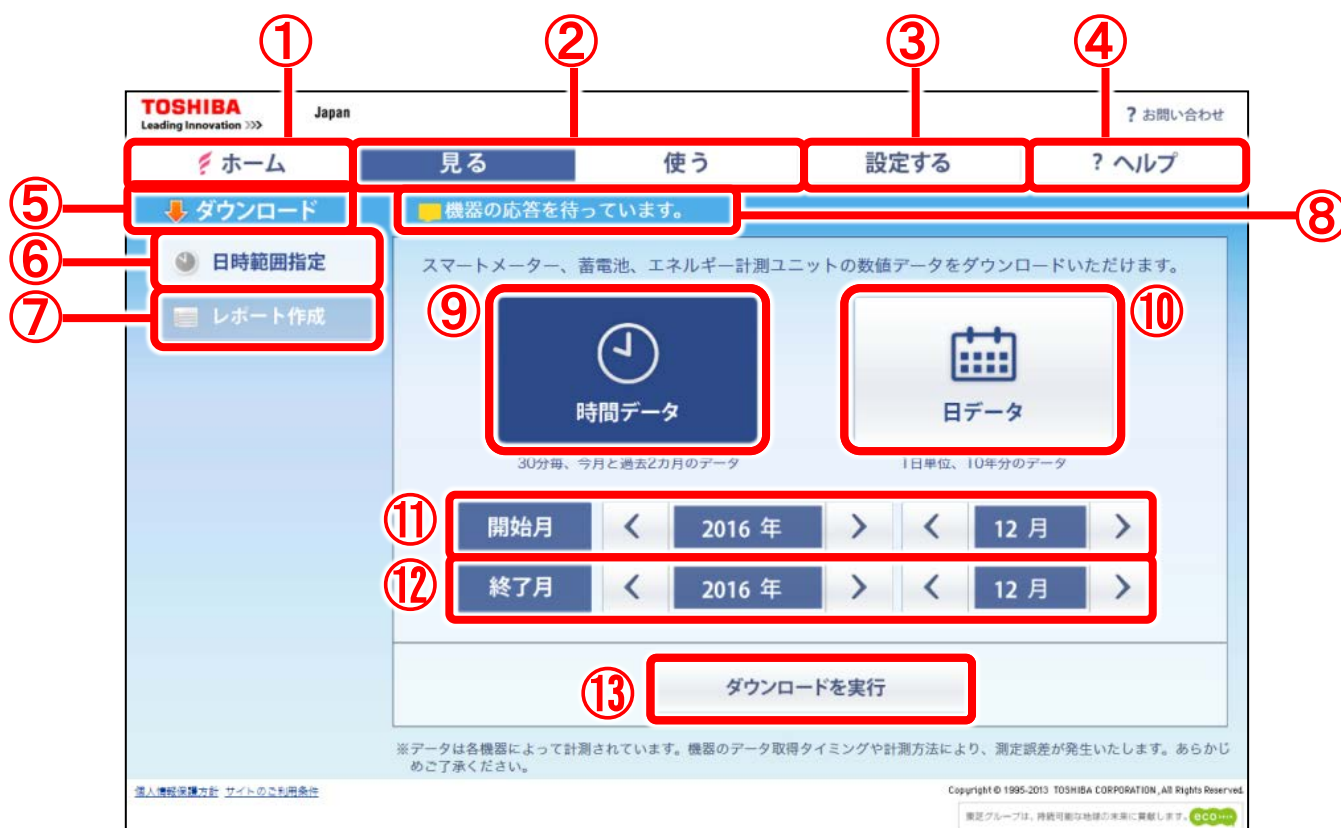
① ② ③ ④

TOSHIBA
Leading Innovation >>>

Japan

? お問い合わせ

ホーム

見る

使う

設定する

? ヘルプ

⑤ ダウンロード

機器の応答を待っています。 ⑧

⑥ 日時範囲指定

⑦ レポート作成

スマートメーター、蓄電池、エネルギー計測ユニットの数値データをダウンロードいただけます。

⑨ 時間データ

30分毎、今月と過去2カ月のデータ

日データ ⑩

1日単位、10年分のデータ

⑪ 開始月 ‹ 2016 年 › ‹ 12 月 ›

⑫ 終了月 ‹ 2016 年 › ‹ 12 月 ›

⑬ ダウンロードを実行

※データは各機器によって計測されています。機器のデータ取得タイミングや計測方法により、測定誤差が発生いたします。あらかじめご了承ください。

個人情報保護方針 サイトのご利用条件

Copyright © 1995-2013 TOSHIBA CORPORATION, All Rights Reserved.

東芝グループは、持続可能な地球の未来に貢献します。 eco